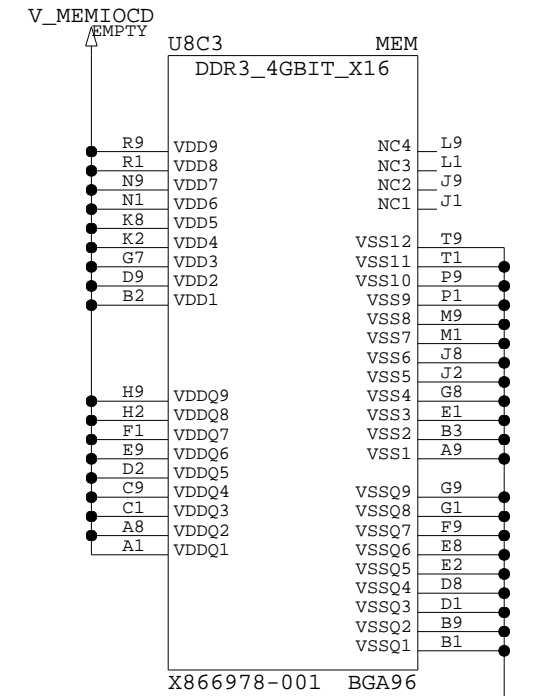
V_MEMIOCD
EMPTY

U8C3 MEM

DDR3_4GBIT_X16

R9 VDD9
R1 VDD8
N9 VDD7
N1 VDD6
K8 VDD5
K2 VDD4
G7 VDD3
D9 VDD2
B2 VDD1

H9 VDDQ9
H2 VDDQ8
F1 VDDQ7
E9 VDDQ6
D2 VDDQ5
C9 VDDQ4
C1 VDDQ3
A8 VDDQ2
A1 VDDQ1

NC4 L9
NC3 L1
NC2 J9
NC1 J1

VSS12 T9
VSS11 T1
VSS10 P9
VSS9 P1
VSS8 M9
VSS7 M1
VSS6 J8
VSS5 J2
VSS4 G8
VSS3 E1
VSS2 B3
VSS1 A9

VSSQ9 G9
VSSQ8 G1
VSSQ7 F9
VSSQ6 E8
VSSQ5 E2
VSSQ4 D8
VSSQ3 D1
VSSQ2 B9
VSSQ1 B1

X866978-001 BGA96